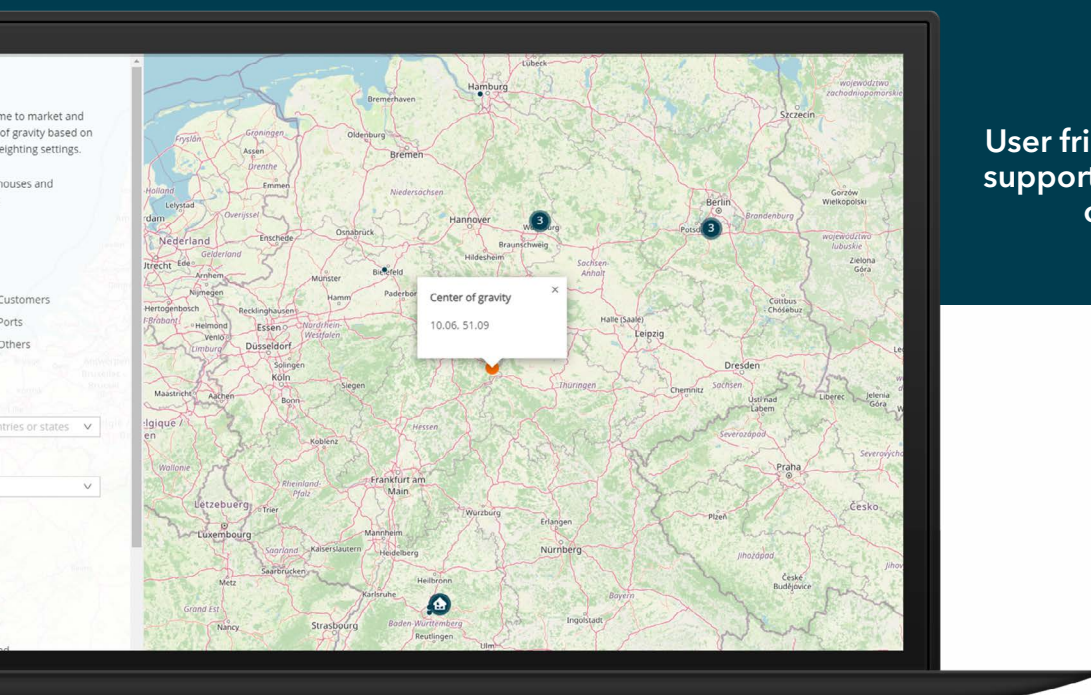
me to market and
of gravity based on
eighting settings.

houses and

Customers
Ports
Others

ntries or states

Center of gravity
×
10.06, 51.09

3
3

Hamburg
Lübeck
Bremerhaven
Szczecin
Groningen
Oldenburg
Bremen
Assen
Leeuwarden
Emmen
Niedersachsen
Lelystad
Overijssel
Hannover
Wolfsburg
Berlin
Gorzów Wielkopolski
Nederland
Enschede
Osnabrück
Braunschweig
Potsdam
Brandenburg
Utrecht
Gelderland
Hildesheim
Sachsen-Anhalt
Zielona Góra
Arnhem
Münster
Bielefeld
Paderborn
Nijmegen
Hamm
Cottbus
Hertogenbosch
Recklinghausen
Halle (Saale)
Helmond
Essen
Nordrhein-Westfalen
Leipzig
Limburg
Düsseldorf
Solingen
Dresden
Köln
Siegen
Thüringen
Chemnitz
Sachsen
Maastricht
Aachen
Bonn
Ústí nad Labem
Liberec
Jelenia Góra
Hessen
Koblenz
Wallonie
Praha
Frankfurt am Main
Letzebuerg
Rheinland-Pfalz
Trier
Würzburg
Luxembourg
Mannheim
Erlangen
Plzeň
Česko
Saarland
Kaiserslautern
Heidelberg
Nürnberg
Saarbrücken
Jihozápad
Metz
Heilbronn
Karlsruhe
České Budějovice
Grand Est
Bayern
Nancy
Strasbourg
Baden-Württemberg
Ingolstadt
Reutlingen
Ulm

User fri
suppor
c